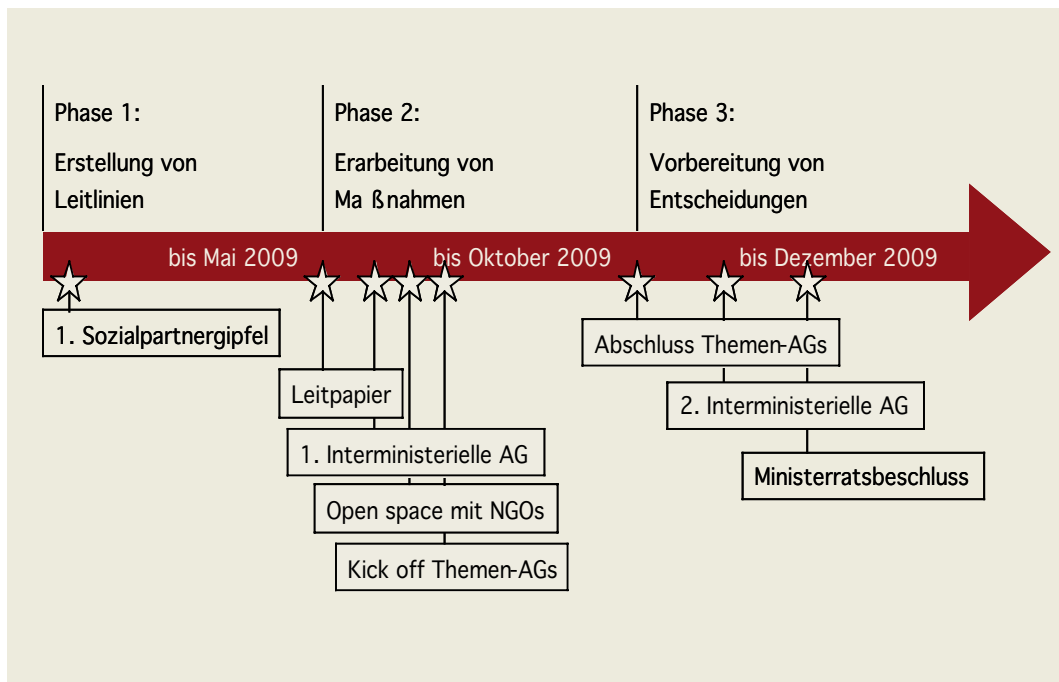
Phase 1:
Erstellung von Leitlinien

Phase 2:
Erarbeitung von Ma ßnahmen

Phase 3:
Vorbereitung von Entscheidungen

bis Mai 2009

bis Oktober 2009

bis Dezember 2009

1. Sozialpartnergipfel

Leitpapier

1. Interministerielle AG

Open space mit NGOs

Kick off Themen-AGs

Abschluss Themen-AGs

2. Interministerielle AG

Ministerratsbeschluss